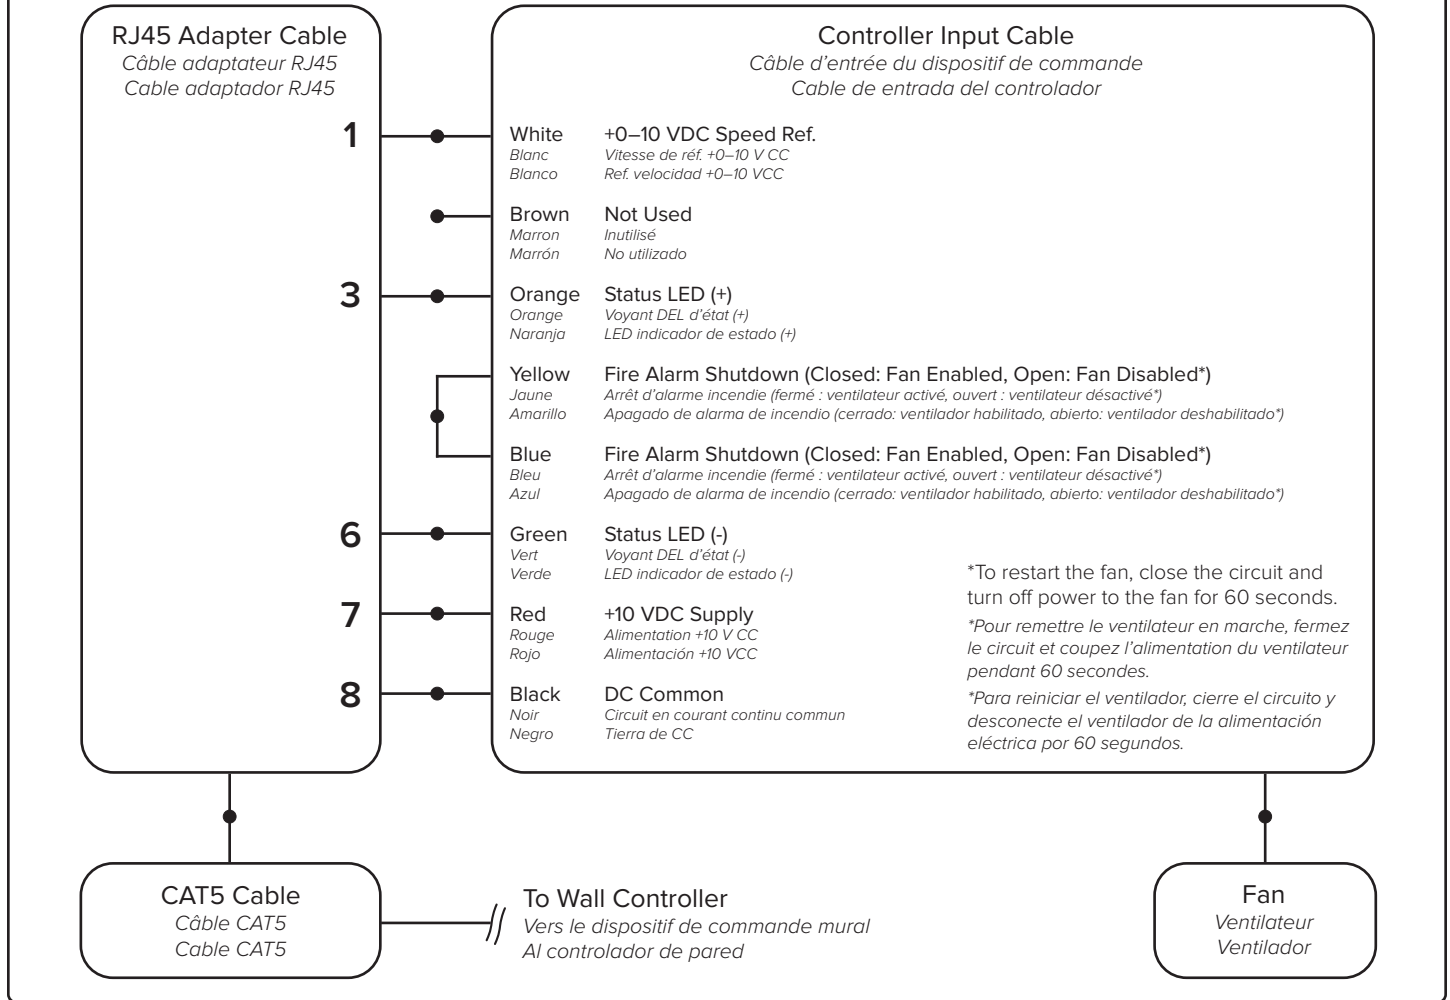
RJ45 Adapter Cable
Câble adaptateur RJ45
Cable adaptador RJ45

Controller Input Cable
Câble d'entrée du dispositif de commande
Cable de entrada del controlador

1

White
Blanc
Blanco

+0–10 VDC Speed Ref.
Vitesse de réf. +0–10 V CC
Ref. velocidad +0–10 VCC

Brown
Marron
Marrón

Not Used
Inutilisé
No utilizado

3

Orange
Orange
Naranja

Status LED (+)
Voyant DEL d'état (+)
LED indicador de estado (+)

Yellow
Jaune
Amarillo

Fire Alarm Shutdown (Closed: Fan Enabled, Open: Fan Disabled*)
Arrêt d'alarme incendie (fermé : ventilateur activé, ouvert : ventilateur désactivé*)
Apagado de alarma de incendio (cerrado: ventilador habilitado, abierto: ventilador deshabilitado*)

Blue
Bleu
Azul

Fire Alarm Shutdown (Closed: Fan Enabled, Open: Fan Disabled*)
Arrêt d'alarme incendie (fermé : ventilateur activé, ouvert : ventilateur désactivé*)
Apagado de alarma de incendio (cerrado: ventilador habilitado, abierto: ventilador deshabilitado*)

6

Green
Vert
Verde

Status LED (-)
Voyant DEL d'état (-)
LED indicador de estado (-)

*To restart the fan, close the circuit and turn off power to the fan for 60 seconds.

*Pour remettre le ventilateur en marche, fermez le circuit et coupez l'alimentation du ventilateur pendant 60 secondes.

*Para reiniciar el ventilador, cierre el circuito y desconecte el ventilador de la alimentación eléctrica por 60 segundos.

7

Red
Rouge
Rojo

+10 VDC Supply
Alimentation +10 V CC
Alimentación +10 VCC

8

Black
Noir
Negro

DC Common
Circuit en courant continu commun
Tierra de CC

CAT5 Cable
Câble CAT5
Cable CAT5

To Wall Controller
Vers le dispositif de commande mural
Al controlador de pared

Fan
Ventilateur
Ventilador